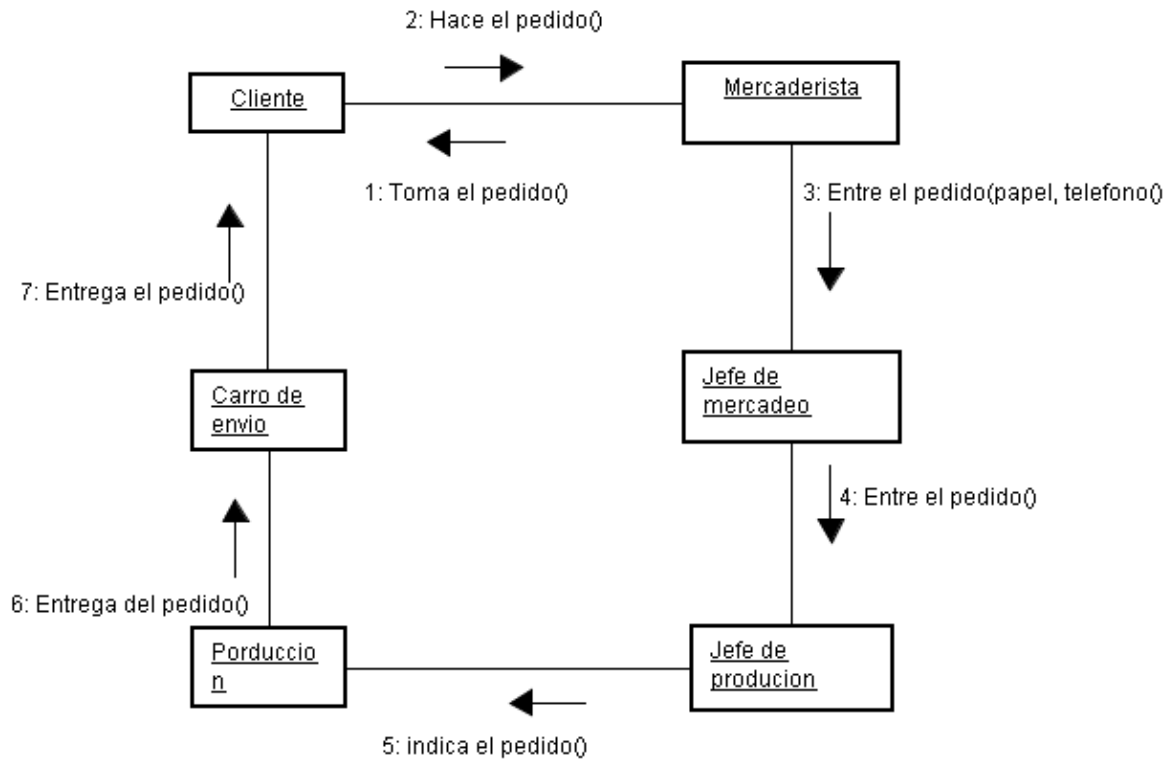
2: Hace el pedido()

Cliente

Mercaderista

1: Toma el pedido()

3: Entre el pedido(papel, telefono()

7: Entrega el pedido()

Carro de envio

Jefe de mercadeo

4: Entre el pedido()

6: Entrega del pedido()

Porduccio n

Jefe de producion

5: indica el pedido()